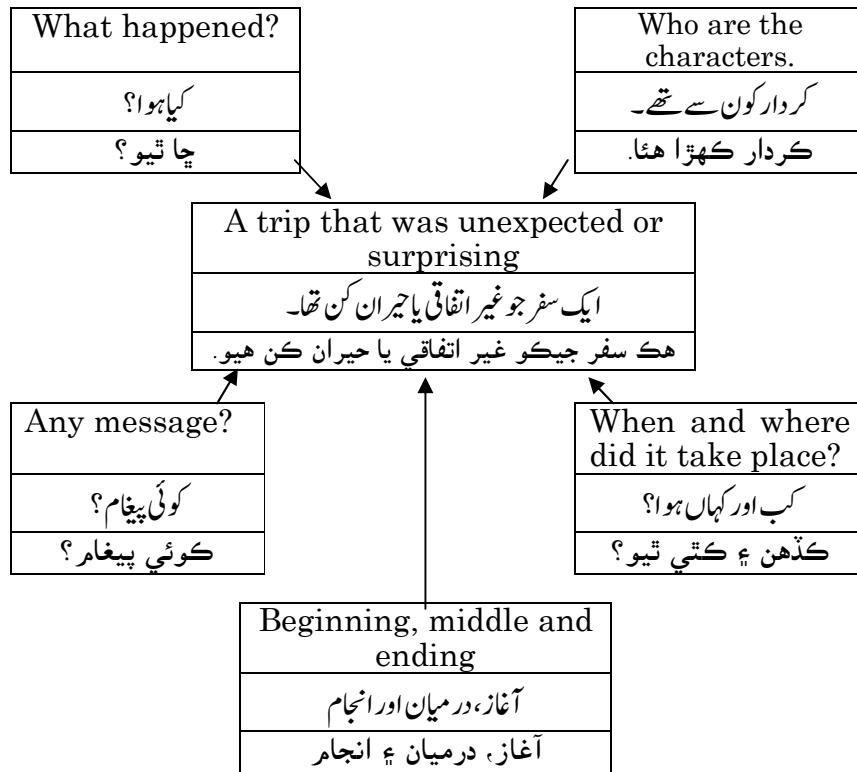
What happened?

کیا ہوا؟

ڇا ٿيو؟

Who are the characters.

کردار کون سے تھے۔

ڪردار ڪهڙا هئا.

A trip that was unexpected or surprising

ایک سفر جو غیر اتفاقی یا حیران کن تھا۔

هڪ سفر جيڪو غير اتفاقي يا حيران ڪن هيو.

Any message?

کوئی پیغام؟

ڪوئي پيغام؟

When and where did it take place?

کب اور کہاں ہوا؟

ڪڏهن ۽ ڪٿي ٿيو؟

Beginning, middle and ending

آغاز، درمیان اور انجام

آغاز، درميان ۽ انجام